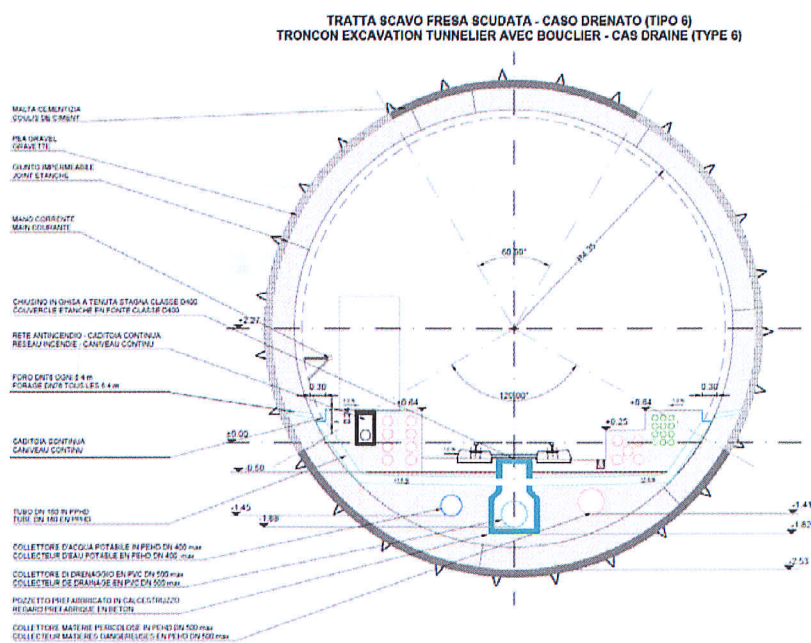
TRATTA SCAVO FRESA SCUDATA - CASO DRENATO (TIPO 6)
TRONCON EXCAVATION TUNNELIER AVEC BOUCLIER - CAS DRAINE (TYPE 6)

MALTA CEMENTIZIA
COULIS DE CIMENT

PEA GRAVEL
GRAVETTE

GIUNTO IMPERMEABILE
JOINT ETANCHE

MANO CORRENTE
MAIN COURANTE

CHIUSINO IN GHISA A TENUTA STAGNA CLASSE D400
COUVERCLE ETANCHE EN FONTE CLASSE D400

RETE ANTINCENDIO - CADITOIA CONTINUA
RESEAU INCENDIE - CANIVEAU CONTINU

FORO DN76 OGNI 6.4 m
FORAGE DN76 TOUS LES 6.4 m

CADITOIA CONTINUA
CANIVEAU CONTINU

TUBO DN 160 IN PPHD
TUBE DN 160 EN PPHD

COLLETTORE D'ACQUA POTABILE IN PEHD DN 400 max
COLLECTEUR D'EAU POTABLE EN PEHD DN 400 max

COLLETTORE DI DRENAGGIO IN PVC DN 500 max
COLLECTEUR DE DRAINAGE EN PVC DN 500 max

POZZETTO PREFABBRICATO IN CALCESTRUZZO
REGARD PREFABRIQUE EN BETON

COLLETTORE MATERIE PERICOLOSE IN PEHD DN 500 max
COLLECTEUR MATIERES DANGEREUSES EN PEHD DN 500 max

60.00°
R4.35
120.00°
+2.27
0.30
+0.64
±0.00
-0.50
-1.45
-1.89
+0.64
+0.25
0.30
-1.41
-1.82
-2.53